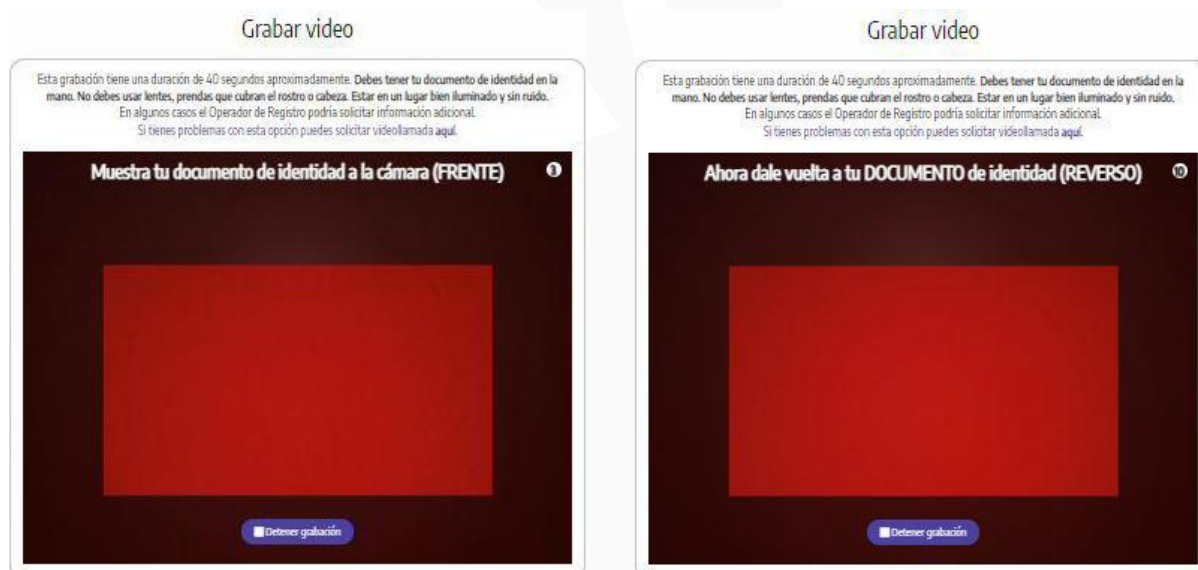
Grabar video

Esta grabación tiene una duración de 40 segundos aproximadamente. Debes tener tu documento de identidad en la mano. No debes usar lentes, prendas que cubran el rostro o cabeza. Estar en un lugar bien iluminado y sin ruido. En algunos casos el Operador de Registro podría solicitar información adicional. Si tienes problemas con esta opción puedes solicitar videollamada aquí.

Muestra tu documento de identidad a la cámara (FRENTE)

8

Detener grabación

Grabar video

Esta grabación tiene una duración de 40 segundos aproximadamente. Debes tener tu documento de identidad en la mano. No debes usar lentes, prendas que cubran el rostro o cabeza. Estar en un lugar bien iluminado y sin ruido. En algunos casos el Operador de Registro podría solicitar información adicional. Si tienes problemas con esta opción puedes solicitar videollamada aquí.

Ahora dale vuelta a tu DOCUMENTO de identidad (REVERSO)

10

Detener grabación